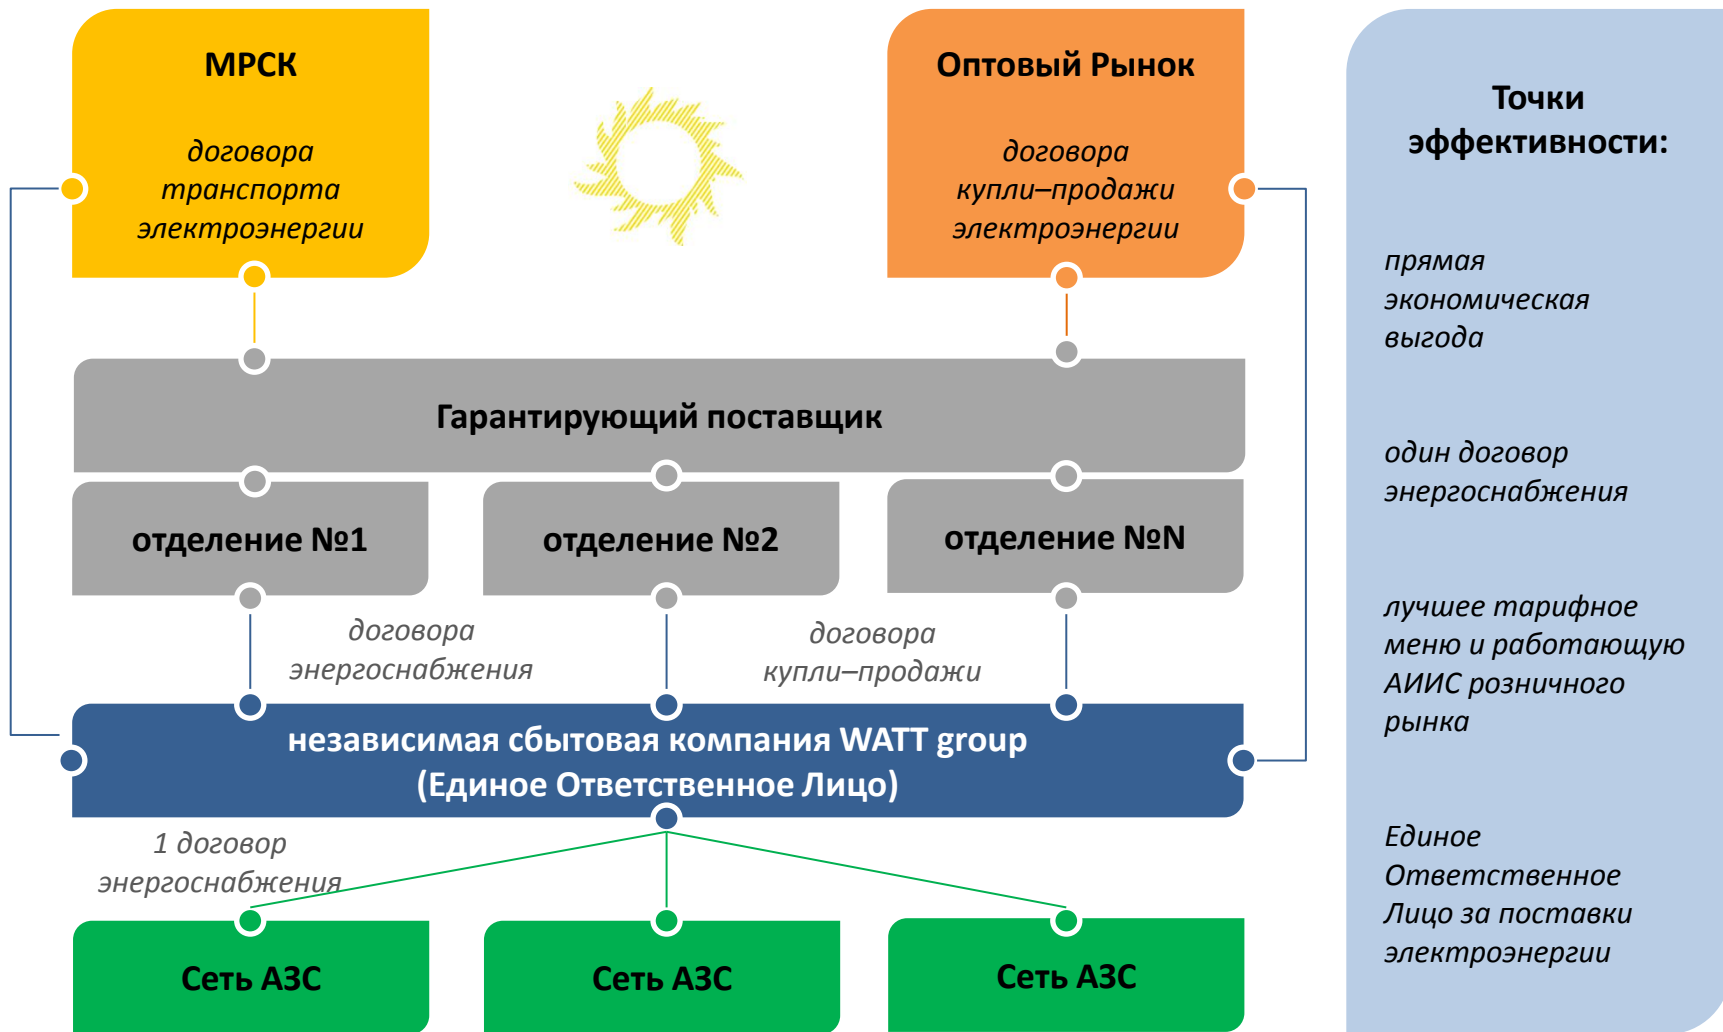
МРСК

договора транспорта электроэнергии

Оптовый Рынок

договора купли–продажи электроэнергии

Точки эффективности:

прямая экономическая выгода

один договор энергоснабжения

лучшее тарифное меню и работающую АИИС розничного рынка

Единое Ответственное Лицо за поставки электроэнергии

Гарантирующий поставщик

отделение №1

отделение №2

отделение №N

договора энергоснабжения

договора купли–продажи

независимая сбытовая компания WATT group (Единое Ответственное Лицо)

1 договор энергоснабжения

Сеть АЗС

Сеть АЗС

Сеть АЗС